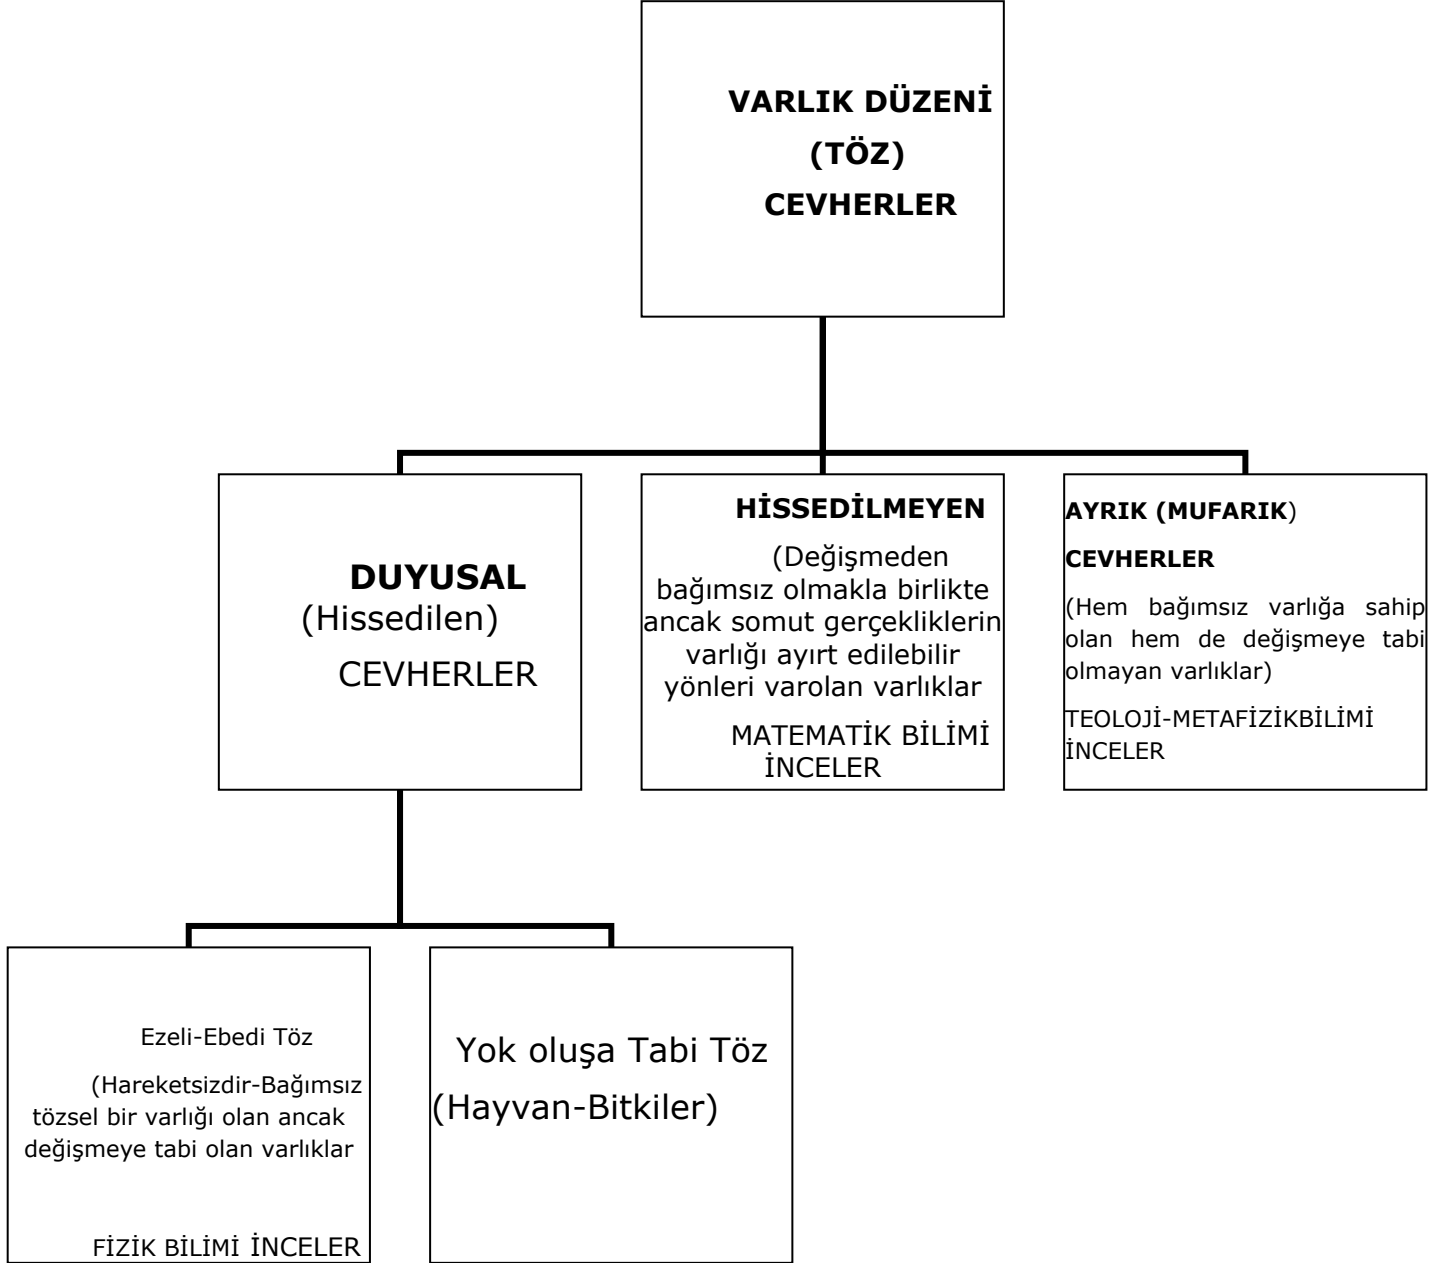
VARLIK DÜZENİ
(TÖZ)
CEVHERLER

DUYUSAL
(Hissedilen)
CEVHERLER

HİSSEDİLMEYEN
(Değişmeden bağımsız olmakla birlikte ancak somut gerçekliklerin varlığı ayırt edilebilir yönleri varolan varlıklar

MATEMATİK BİLİMİ İNCELER

AYRIK (MUFARIK)
CEVHERLER
(Hem bağımsız varlığa sahip olan hem de değişmeye tabi olmayan varlıklar)

TEOLOJİ-METAFİZİKBİLİMİ İNCELER

Ezeli-Ebedi Töz
(Hareketsizdir-Bağımsız tözsel bir varlığı olan ancak değişmeye tabi olan varlıklar

FİZİK BİLİMİ İNCELER

Yok oluşa Tabi Töz
(Hayvan-Bitkiler)